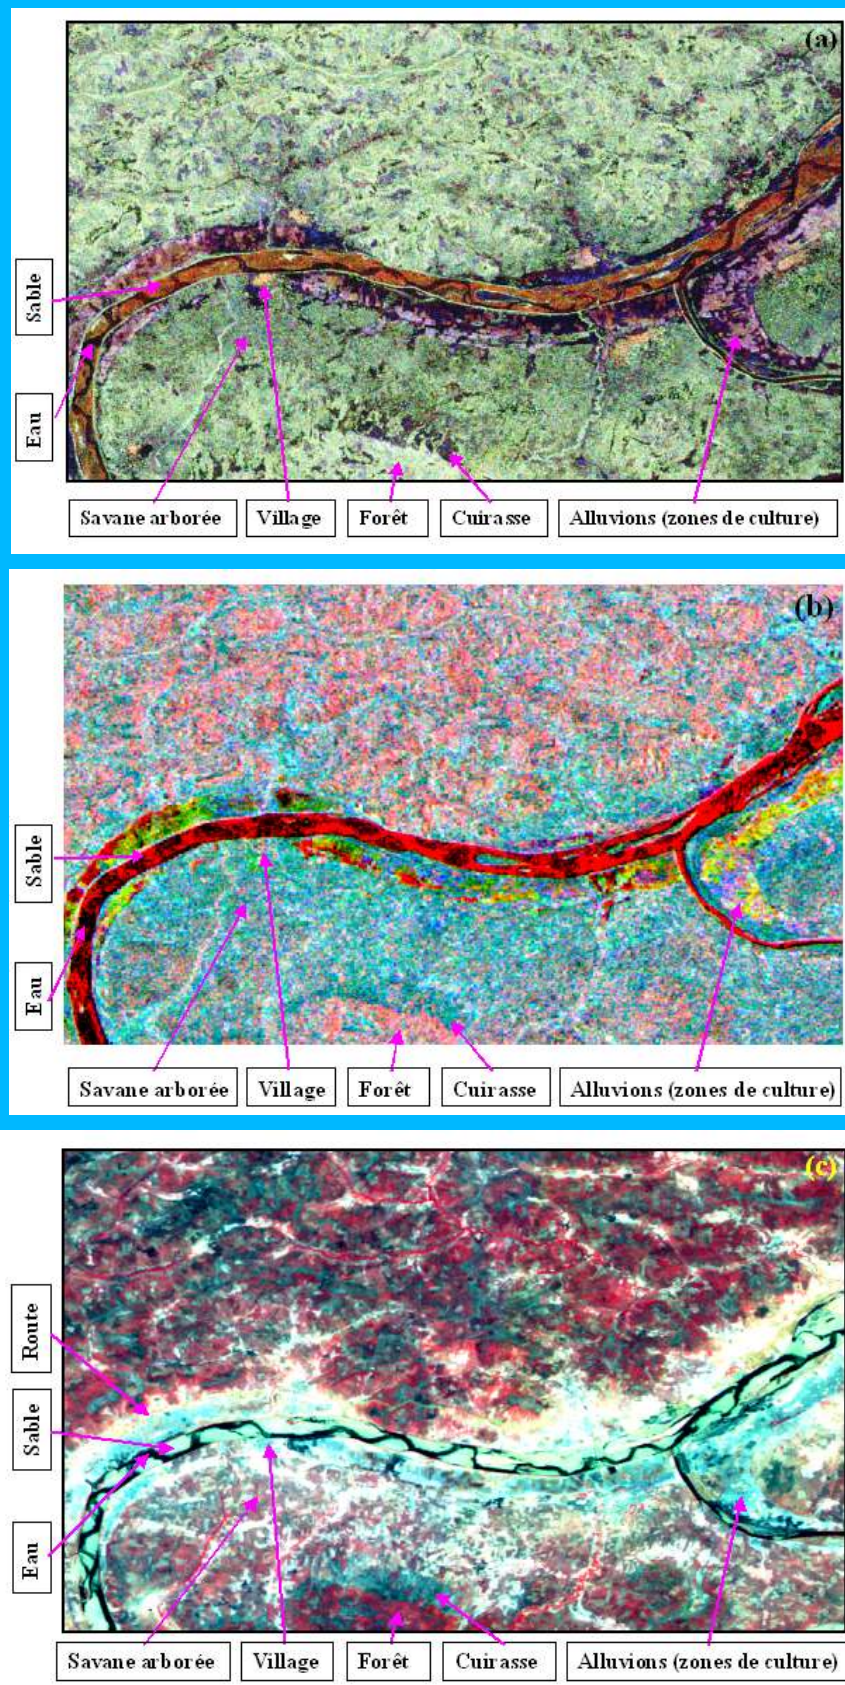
(a)

Sable

Eau

Savane arborée | Village | Forêt | Cuirasse | Alluvions (zones de culture)

(b)

Sable

Eau

Savane arborée | Village | Forêt | Cuirasse | Alluvions (zones de culture)

(c)

Route

Sable

Eau

Savane arborée | Village | Forêt | Cuirasse | Alluvions (zones de culture)